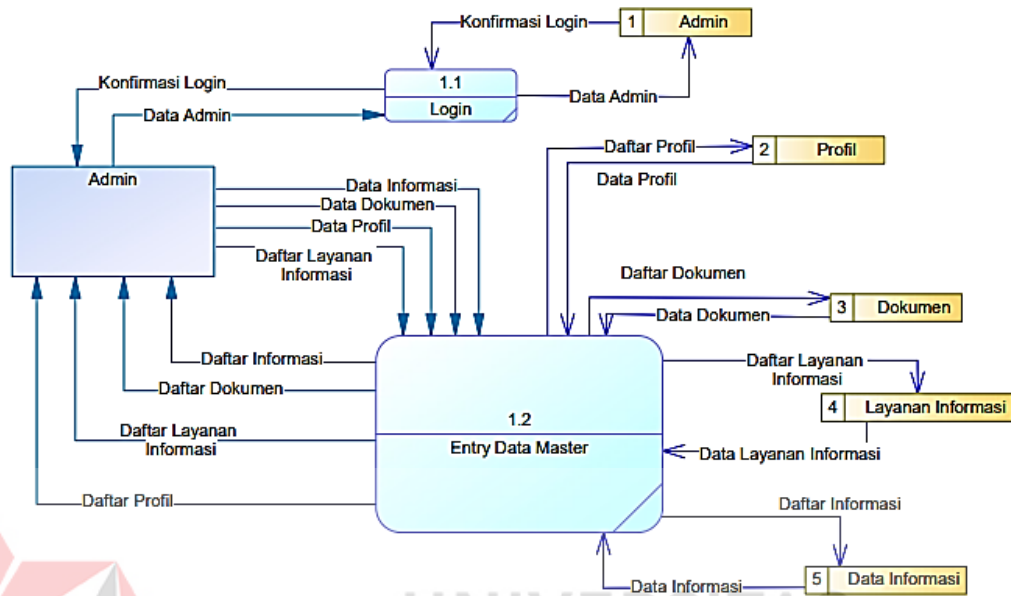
Konfirmasi Login

1 Admin

1.1

Login

Konfirmasi Login

Data Admin

Data Admin

Daftar Profil

2 Profil

Data Profil

Admin

Data Informasi

Data Dokumen

Data Profil

Daftar Layanan Informasi

Daftar Dokumen

3 Dokumen

Data Dokumen

Daftar Informasi

Daftar Dokumen

Daftar Layanan Informasi

4 Layanan Informasi

1.2

Entry Data Master

Daftar Layanan Informasi

Data Layanan Informasi

Daftar Profil

Daftar Informasi

Data Informasi

5 Data Informasi